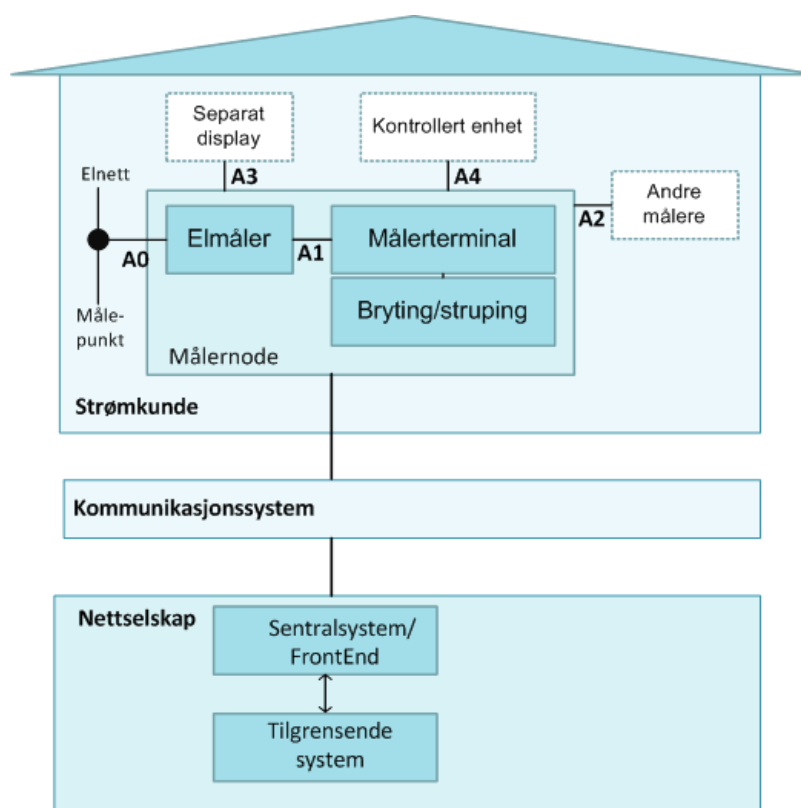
Separat display

Kontrollert enhet

A3

A4

Elnett

Andre målere

A2

Elmåler

A1

Målerterminal

A0

Bryting/struping

Målepunkt

Målernode

Strømkunde

Kommunikasjonssystem

Nettselskap

Sentralsystem/ FrontEnd

Tilgrensende system